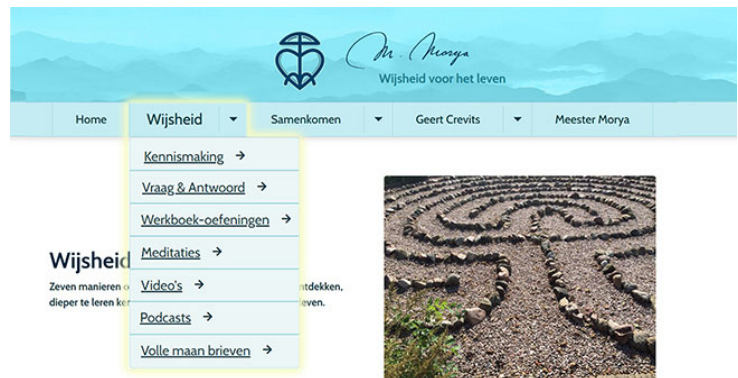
M. Morya
Wijsheid voor het leven

Home
Wijsheid
Samenkomen
Geert Crevits
Meester Morya

Kennismaking →
Vraag & Antwoord →
Werkboek-oefeningen →
Meditaties →
Video's →
Podcasts →
Volle maan brieven →

Wijsheid

Zeven manieren o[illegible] ntdekken, dieper te leren ke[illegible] even.